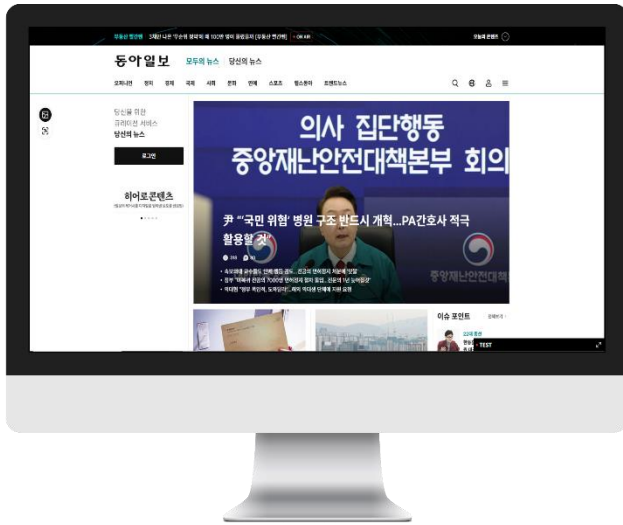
동아일보 모두의 뉴스 당신의 뉴스

오피니언 정치 경제 국제 사회 문화 연예 스포츠 헬스동아 트렌드뉴스

당신을 위한 큐레이션 서비스 당신의 뉴스

로그인

히어로콘텐츠

의사 집단행동 중앙재난안전대책본부 회의

尹 "'국민 위협' 병원 구조 반드시 개혁...PA간호사 적극 활용할 것"

중앙재난안전대책

이슈 포인트

TEST